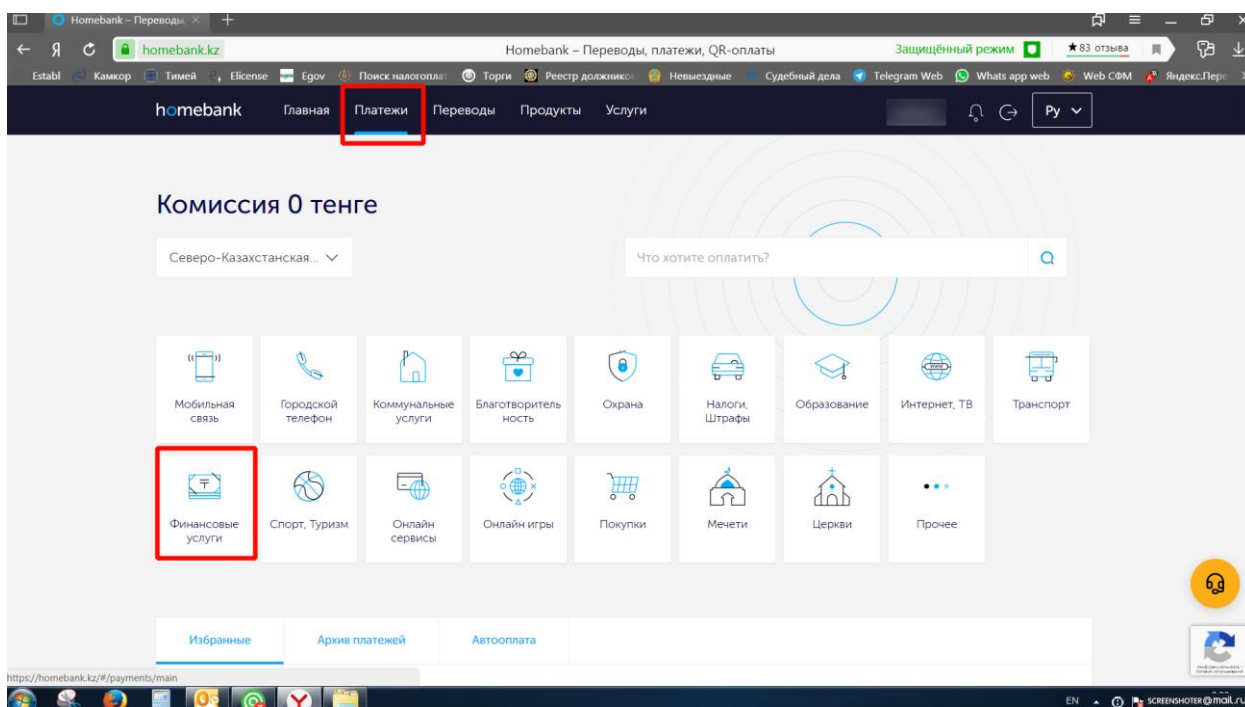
Homebank – Переводы ×

homebank.kz Homebank – Переводы, платежи, QR-оплаты Защищённый режим ★83 отзыва

Establ Камкор Тимей Elicense Egov Поиск налогопла Торги Реестр должнико Невыездные Судебный дела Telegram Web Whats app web Web СФМ Яндекс.Пере

homebank Главная Платежи Переводы Продукты Услуги Ру

Комиссия 0 тенге

Северо-Казахстанская...

Что хотите оплатить?

Мобильная связь
Городской телефон
Коммунальные услуги
Благотворительность
Охрана
Налоги, Штрафы
Образование
Интернет, ТВ
Транспорт
Финансовые услуги
Спорт, Туризм
Онлайн сервисы
Онлайн игры
Покупки
Мечети
Церкви
Прочее

Избранные Архив платежей Автооплата

https://homebank.kz/#/payments/main

EN SCREENSHOTER@mail.ru